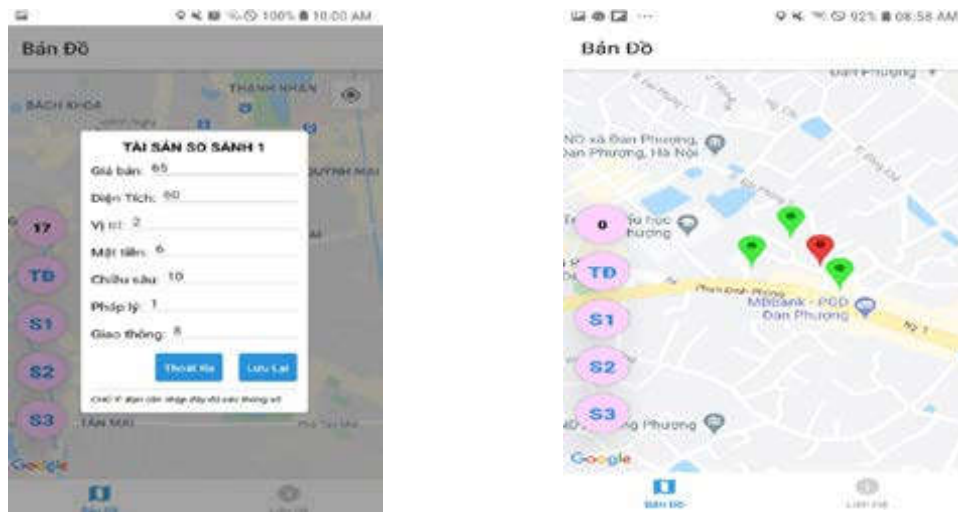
100% 10:00 AM

Bản Đồ

BÁCH KHOA

THANH NHÀN

QUỲNH MAI

TÀI SẢN SO SÁNH 1

Giá bán: 65

Diện Tích: 60

Vị trí: 2

Mặt tiền: 6

Chiều sâu: 10

Pháp lý: 1

Giao thông: 8

Thoát Ra

Lưu Lại

Chú ý: bạn cần nhập đầy đủ các thông số

17

TĐ

S1

S2

S3

Google

Bản đồ

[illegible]

92% 08:58 AM

Bản Đồ

Đan Phượng

NO xã Đan Phượng, Đan Phượng, Hà Nội

0

TĐ

S1

S2

S3

MBBank - PGD Đan Phượng

Phượng

Google

Bản đồ

Liên hệ